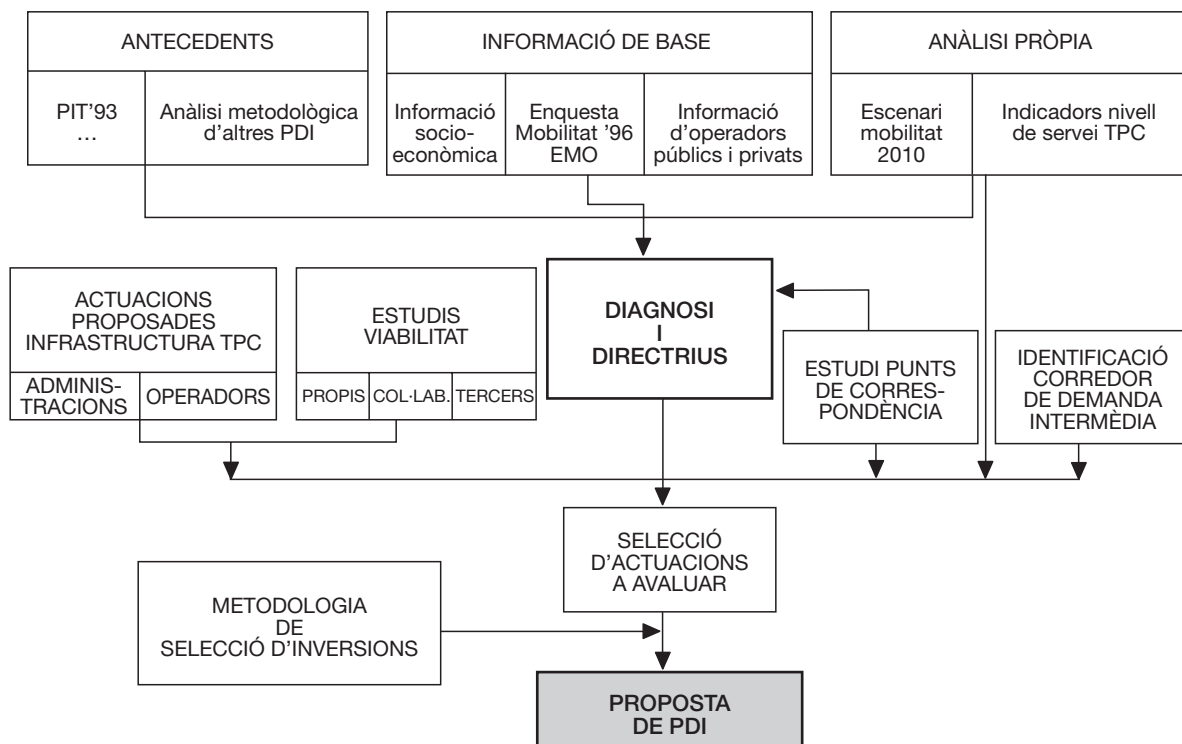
ANTECEDENTS

PIT'93
...

Anàlisi metodològica d'altres PDI

INFORMACIÓ DE BASE

Informació socioeconòmica

Enquesta Mobilitat '96 EMO

Informació d'operadors públics i privats

ANÀLISI PRÒPIA

Escenari mobilitat 2010

Indicadors nivell de servei TPC

ACTUACIONS PROPOSADES INFRASTRUCTURA TPC

ADMINISTRACIONS

OPERADORS

ESTUDIS VIABILITAT

PROPIS

COL·LAB.

TERCERS

DIAGNOSI I DIRECTRIUS

ESTUDI PUNTS DE CORRESPONDÈNCIA

IDENTIFICACIÓ CORREDOR DE DEMANDA INTERMÈDIA

SELECCIÓ D'ACTUACIONS A AVALUAR

METODOLOGIA DE SELECCIÓ D'INVERSIONS

PROPOSTA DE PDI